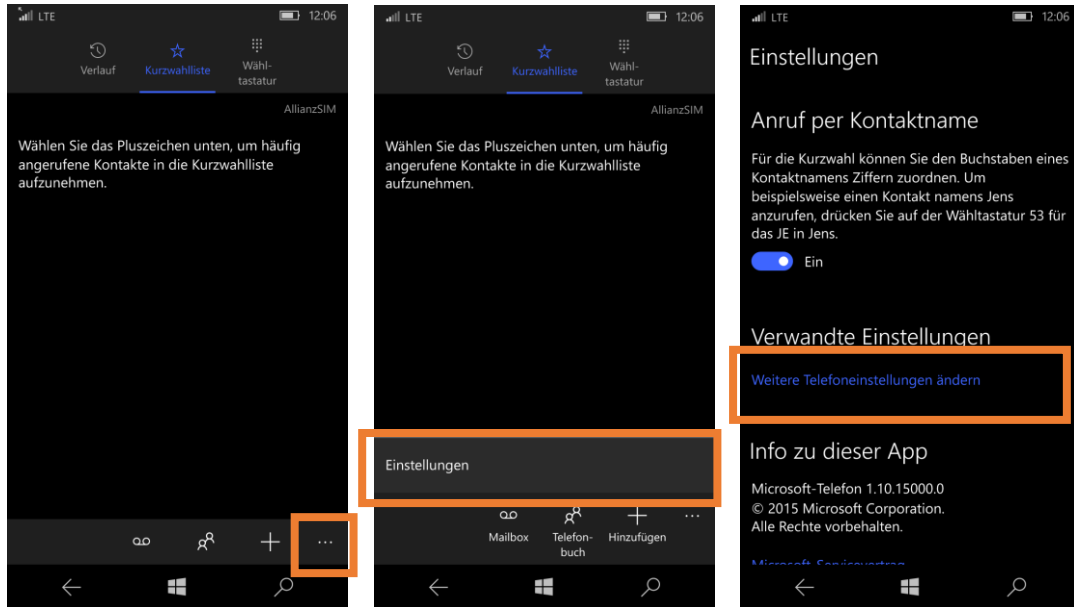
LTE 12:06

Verlauf Kurzwahlliste Wähltastatur

AllianzSIM

Wählen Sie das Pluszeichen unten, um häufig angerufene Kontakte in die Kurzwahlliste aufzunehmen.

...

LTE 12:06

Verlauf Kurzwahlliste Wähltastatur

AllianzSIM

Wählen Sie das Pluszeichen unten, um häufig angerufene Kontakte in die Kurzwahlliste aufzunehmen.

Einstellungen

Mailbox Telefonbuch Hinzufügen ...

LTE 12:06

Einstellungen

Anruf per Kontaktname

Für die Kurzwahl können Sie den Buchstaben eines Kontaktnamens Ziffern zuordnen. Um beispielsweise einen Kontakt namens Jens anzurufen, drücken Sie auf der Wähltastatur 53 für das JE in Jens.

Ein

Verwandte Einstellungen

Weitere Telefoneinstellungen ändern

Info zu dieser App

Microsoft-Telefon 1.10.15000.0
© 2015 Microsoft Corporation.
Alle Rechte vorbehalten.

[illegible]